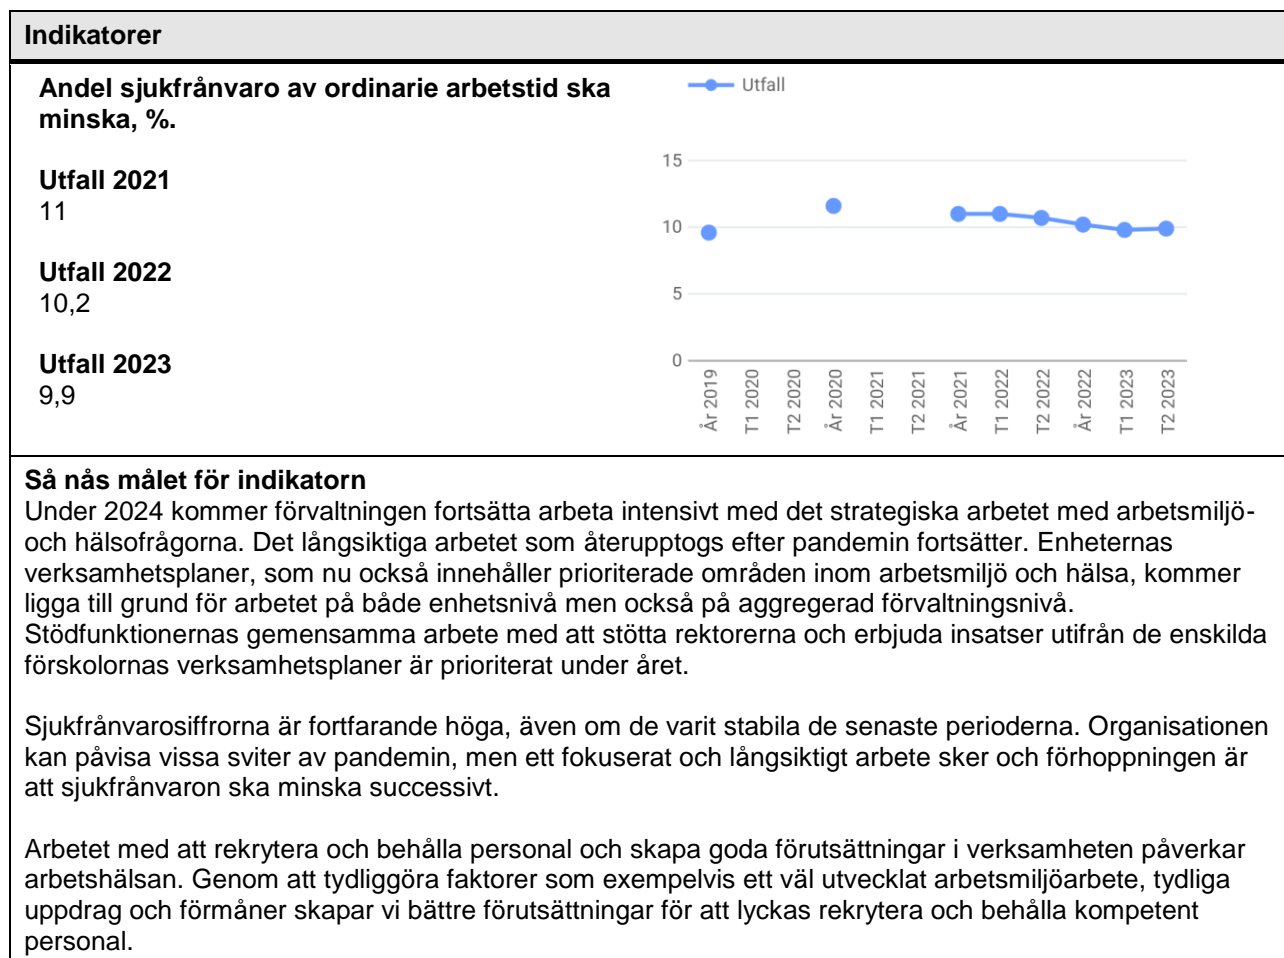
Indikatorer

Andel sjukfrånvaro av ordinarie arbetstid ska minska, %.

Utfall 2021
11

Utfall 2022
10,2

Utfall 2023
9,9

Utfall

15
10
5
0

År 2019
T1 2020
T2 2020
År 2020
T1 2021
T2 2021
År 2021
T1 2022
T2 2022
År 2022
T1 2023
T2 2023

Så nås målet för indikatorn
Under 2024 kommer förvaltningen fortsätta arbeta intensivt med det strategiska arbetet med arbetsmiljö- och hälsofrågorna. Det långsiktiga arbetet som återupptogs efter pandemin fortsätter. Enheternas verksamhetsplaner, som nu också innehåller prioriterade områden inom arbetsmiljö och hälsa, kommer ligga till grund för arbetet på både enhetsnivå men också på aggregerad förvaltningsnivå. Stödfunktionernas gemensamma arbete med att stötta rektorerna och erbjuda insatser utifrån de enskilda förskolornas verksamhetsplaner är prioriterat under året.

Sjukfrånvarosiffrorna är fortfarande höga, även om de varit stabila de senaste perioderna. Organisationen kan påvisa vissa sviter av pandemin, men ett fokuserat och långsiktigt arbete sker och förhoppningen är att sjukfrånvaron ska minska successivt.

Arbetet med att rekrytera och behålla personal och skapa goda förutsättningar i verksamheten påverkar arbetshälsan. Genom att tydliggöra faktorer som exempelvis ett väl utvecklat arbetsmiljöarbete, tydliga uppdrag och förmåner skapar vi bättre förutsättningar för att lyckas rekrytera och behålla kompetent personal.